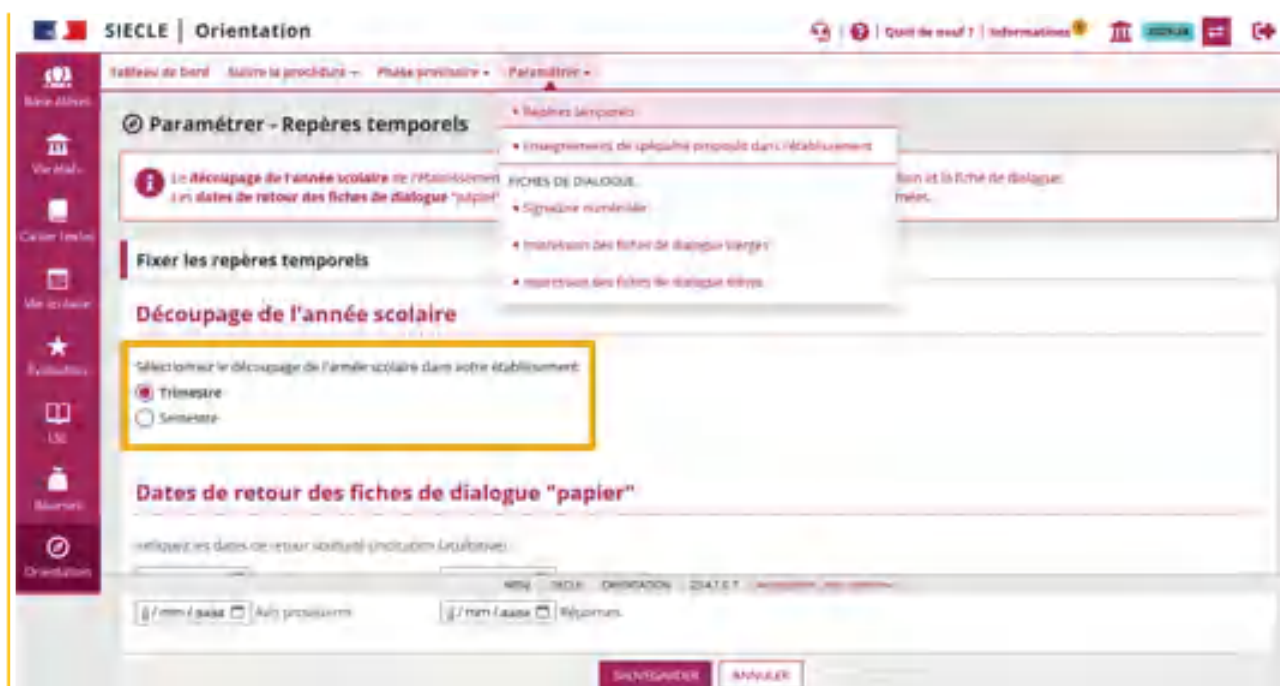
SIECLE | Orientation

Quoi de neuf ? | Informations

Base élèves

Vie établ.

Cahier textes

Vie scolaire

Évaluations

LSL

Bourses

Orientation

Tableau de bord Suivre la procédure ▾ Phase provisoire ▾ Paramétrer ▾

• Repères temporels

• Enseignements de spécialité proposés dans l'établissement

FICHES DE DIALOGUE

• Signature numérique

• Impression des fiches de dialogue vierges

• Impression des fiches de dialogue éditées

Paramétrer - Repères temporels

Le découpage de l'année scolaire de l'établissement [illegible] tion et la fiche de dialogue. Les dates de retour des fiches de dialogue "papier" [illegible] mées.

Fixer les repères temporels

Découpage de l'année scolaire

Sélectionner le découpage de l'année scolaire dans votre établissement

Trimestre

Semestre

Dates de retour des fiches de dialogue "papier"

Indiquez les dates de retour souhaitée (indication facultative)

MENJ SIECLE ORIENTATION 23.4.1.0.7 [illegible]

jj / mm / aaaa Avis provisoires

jj / mm / aaaa Réponses

SAUVEGARDER ANNULER